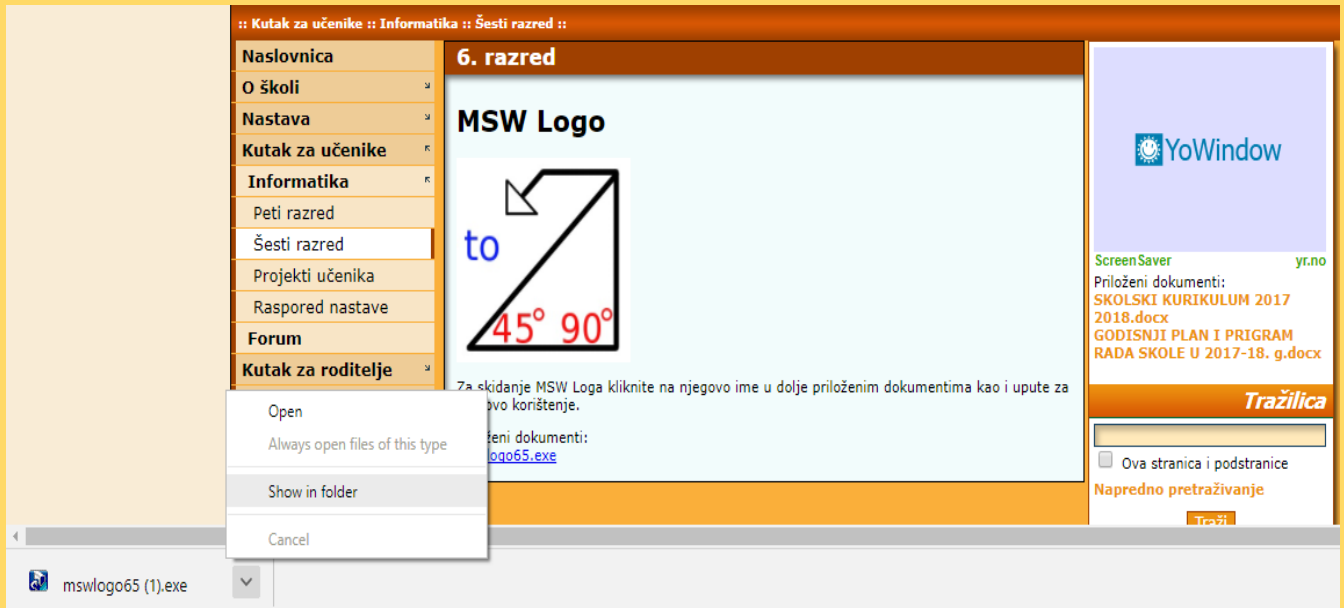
:: Kutak za učenike :: Informatika :: Šesti razred ::

Naslovnica
O školi
Nastava
Kutak za učenike
Informatika
Peti razred
Šesti razred
Projekti učenika
Raspored nastave
Forum
Kutak za roditelje

6. razred

MSW Logo

to
45° 90°

Za skidanje MSW Loga kliknite na njegovo ime u dolje priloženim dokumentima kao i upute za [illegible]ovo korištenje.

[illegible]ženi dokumenti:
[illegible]logo65.exe

YoWindow
ScreenSaver yr.no
Priloženi dokumenti:
SKOLSKI KURIKULUM 2017 2018.docx
GODISNJI PLAN I PRIGRAM RADA SKOLE U 2017-18. g.docx

Tražilica
Ova stranica i podstranice
Napredno pretraživanje
Traži

Open
Always open files of this type
Show in folder
Cancel

mswlogo65 (1).exe